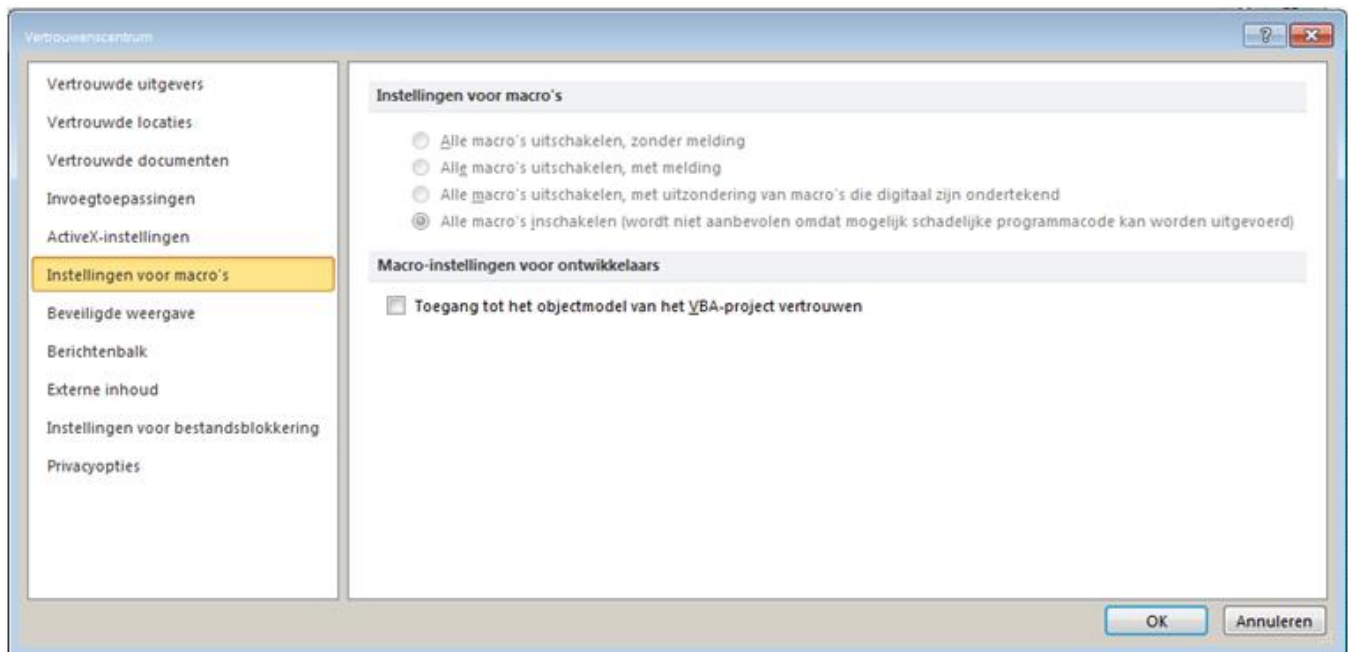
Vertrouwenscentrum

?

Vertrouwde uitgevers
Vertrouwde locaties
Vertrouwde documenten
Invoegtoepassingen
ActiveX-instellingen
Instellingen voor macro's
Beveiligde weergave
Berichtenbalk
Externe inhoud
Instellingen voor bestandsblokkering
Privacyopties

Instellingen voor macro's

Alle macro's uitschakelen, zonder melding
Alle macro's uitschakelen, met melding
Alle macro's uitschakelen, met uitzondering van macro's die digitaal zijn ondertekend
Alle macro's inschakelen (wordt niet aanbevolen omdat mogelijk schadelijke programmacode kan worden uitgevoerd)

Macro-instellingen voor ontwikkelaars

Toegang tot het objectmodel van het VBA-project vertrouwen

OK
Annuleren